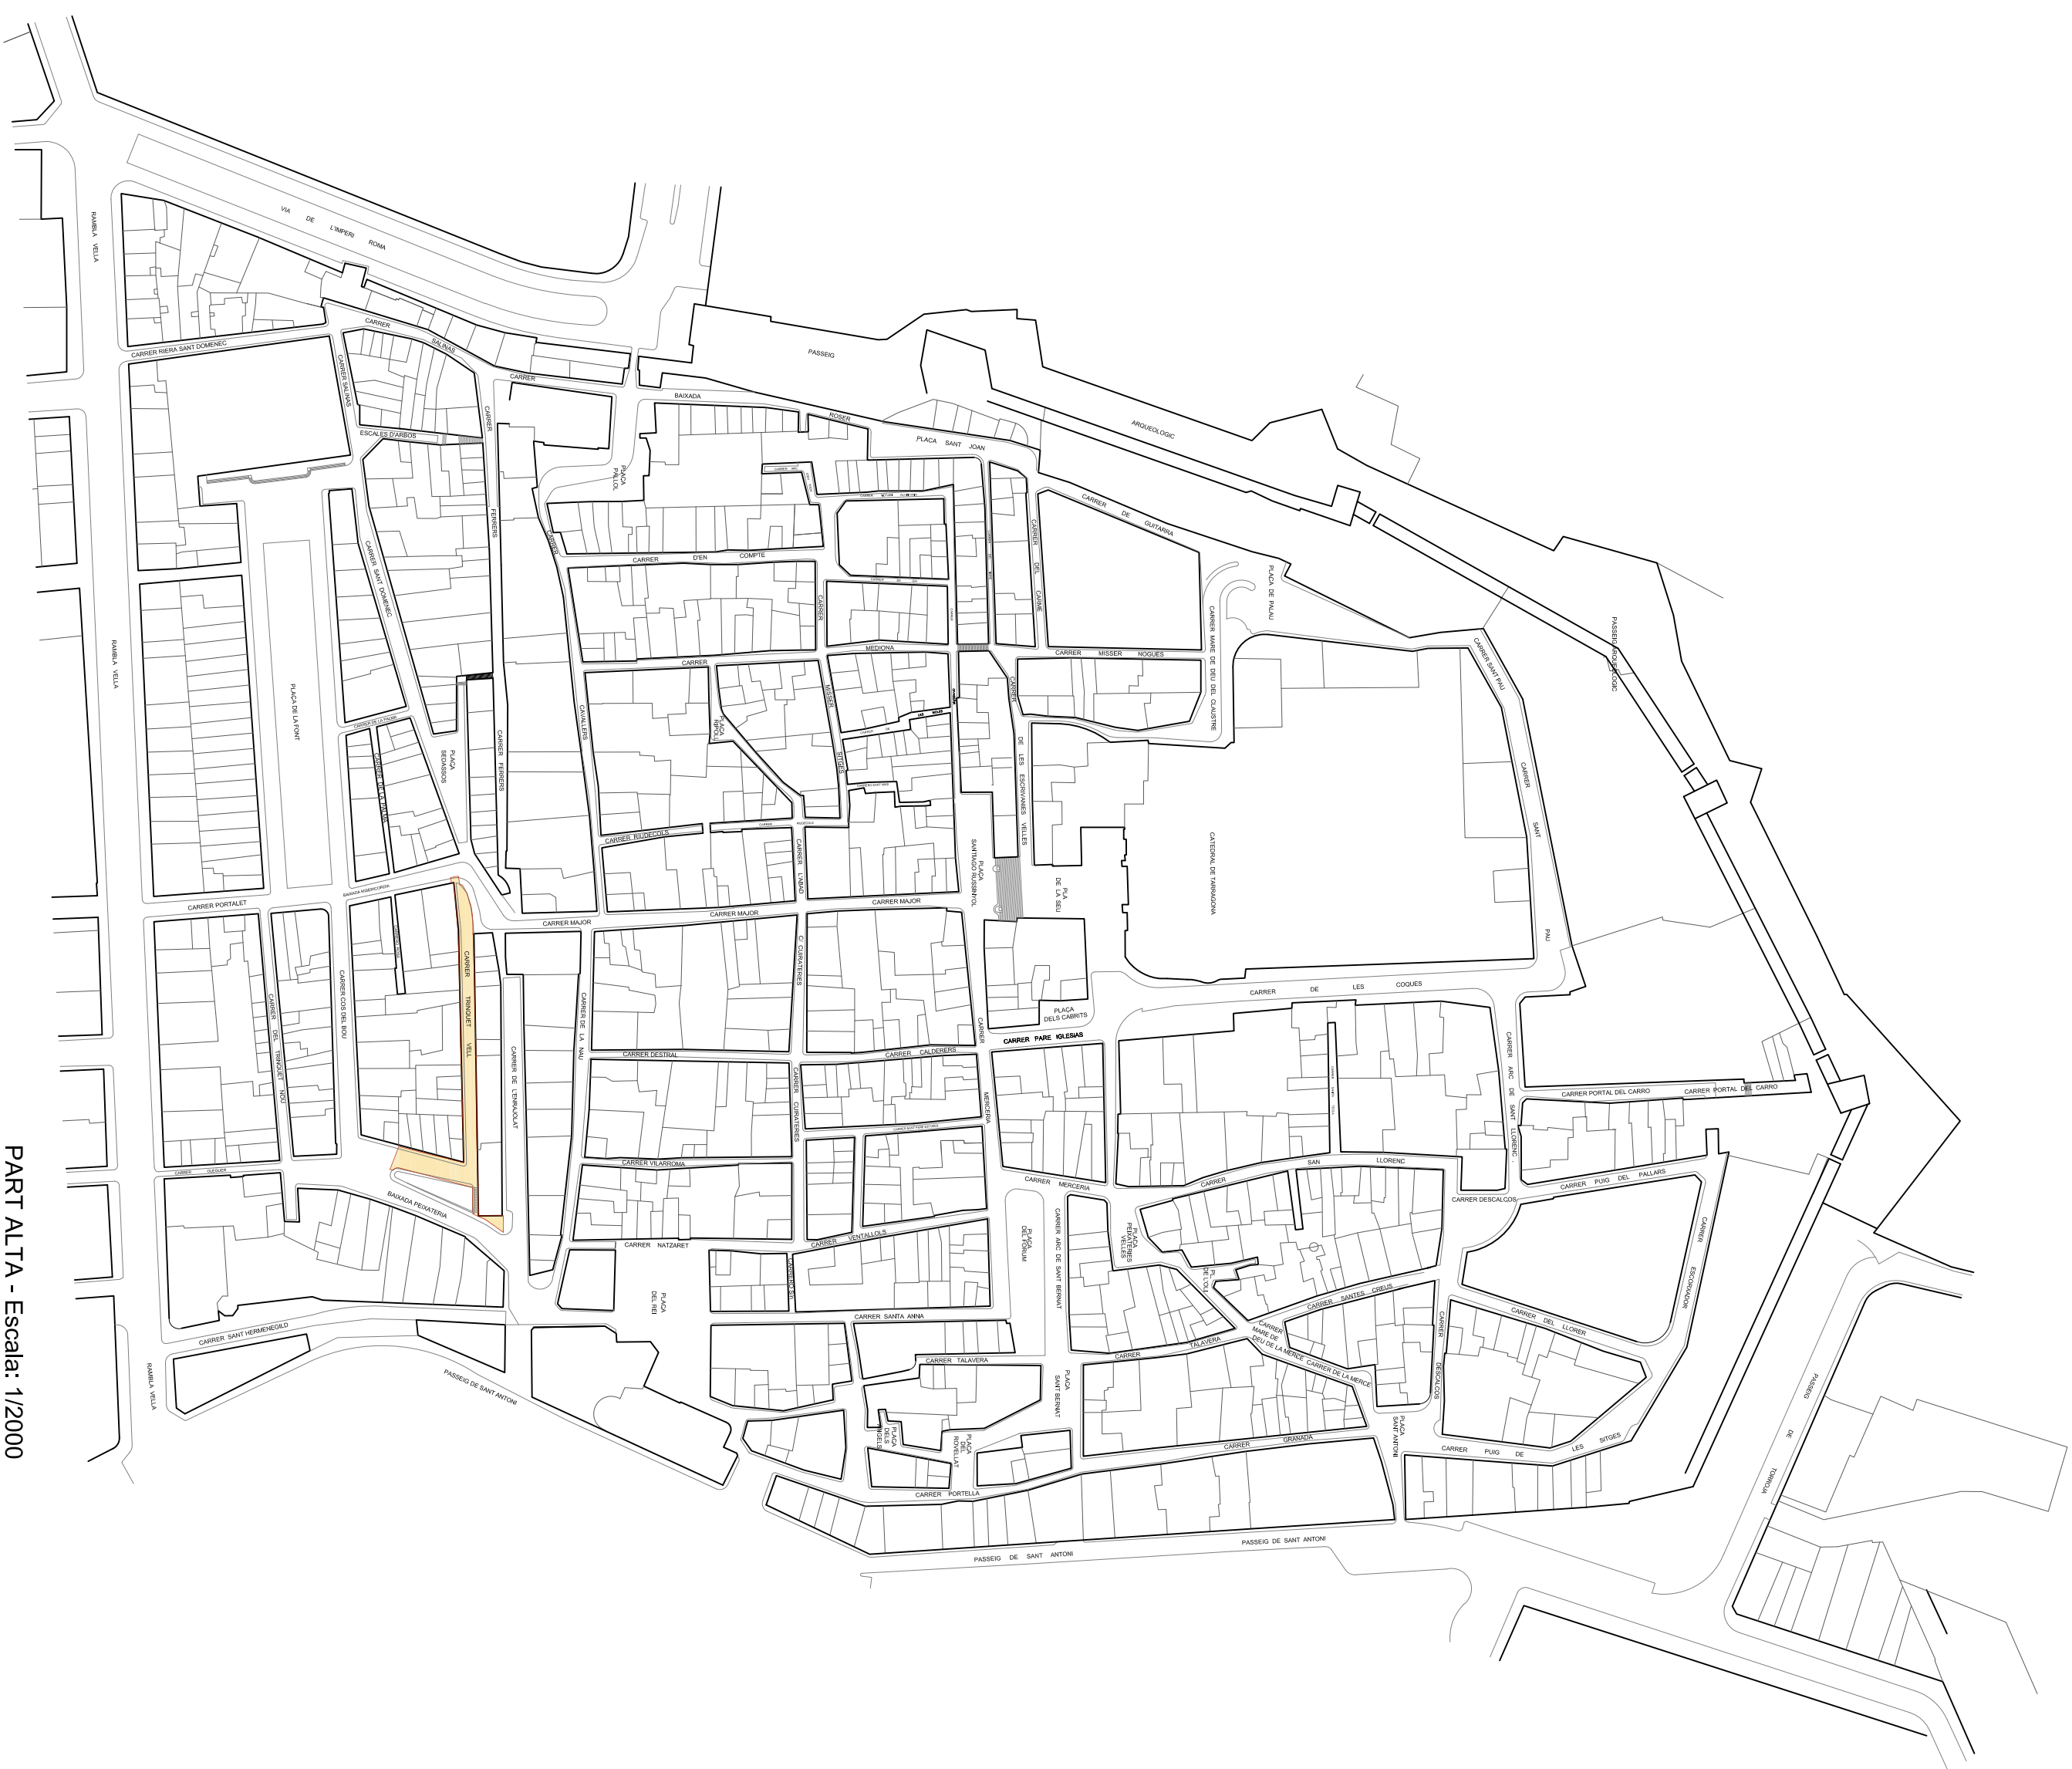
PART ALTA - Escala: 1/2000

VIA DE L'IMPERI ROMA
RAMBLA VELLA
CARRER RIERA SANT DOMENEC
CARRER SALINAS
CARRER
CARRER SALINAS
ESCALES D'ARBOS
CARRER
PASSEIG
ARQUEOLOGIC
BAIXADA
ROSER
PLACA SANT JOAN
PLACA PALLOL
CARRER D'EN COMPTE
CARRER DE GUITARRA
PLACA DE PALAU
CARRER DEL CARME
CARRER MARE DE DEU DEL CLAUSTRE
CARRER SANT PAU
PASSEIG ARQUEOLOGIC
CARRER SANT DOMENEC
FERRERS
CARRER
MEDIONA
CARRER MISSER NOGUES
PLACA DE LA FONT
CARRER FERRERS
CAVALLERS
PLACA RIPOLL
MISSER SITGES
CARRER DE LES ESCRIVANIES VELLES
CATEDRAL DE TARRAGONA
PLACA SEDASSOS
CARRER RIUDECOLS
CARRER L'ABAT
PLACA SANTIAGO RUSSINYOL
PLA DE LA SEU
BAIXADA MISERICORDIA
CARRER PORTALET
CARRER MAJOR
CARRER MAJOR
CARRER MAJOR
C/ CURATERIES
CARRER DE LES COQUES
CARRER TRINQUET VELL
CARRER COS DEL BOU
CARRER DEL TRINQUET NOU
CARRER DE L'ENRAJOLAT
CARRER DE LA NAU
PLACA DELS CABRITS
CARRER PARE IGLESIAS
CARRER MERCERIA
CARRER DESTRAL
CARRER CALDERERS
CARRER CUIRATERIES
CARRER ARC DE SANT LLORENC
CARRER PORTAL DEL CARRO
CARRER PORTAL DEL CARRO
CARRER VILARROMA
CARRER MERCERIA
CARRER SAN LLORENC
CARRER DESCALCOS
CARRER PUIG DEL PALLARS
BAIXADA PEIXATERIA
CARRER NATZARET
CARRER VENTALLOLS
PLACA DEL FORUM
CARRER ARC DE SANT BERNAT
PLACA PESCATERIES VELLES
PL. DE L'OLI
CARRER SANTES CREUS
CARRER ESCORXADOR
PLACA DEL REI
CARRER SANTA ANNA
CARRER DEL LLORER
CARRER SANT HERMENEGILD
CARRER TALAVERA
CARRER TALAVERA
CARRER MARE DE DEU DE LA MERCE
CARRER DE LA MERCE
CARRER DESCALCOS
PASSEIG DE SANT ANTONI
PLACA SANT BERNAT
PLACA DELS ANGELS
PLACA DEL ROVELLAT
CARRER GRANADA
PLACA SANT ANTONI
CARRER PUIG DE LES SITGES
PASSEIG DE TORROJA
RAMBLA VELLA
CARRER PORTELLA
PASSEIG DE SANT ANTONI
PASSEIG DE SANT ANTONI